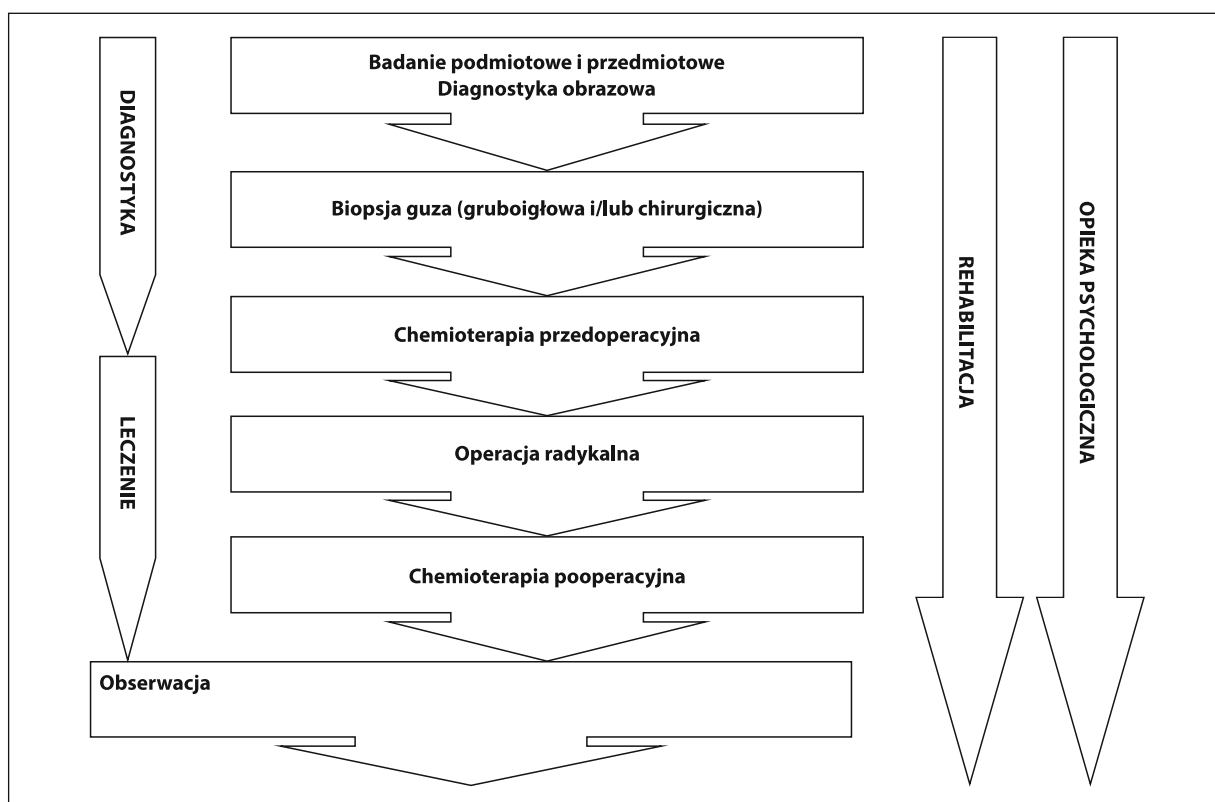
DIAGNOSTYKA

Badanie podmiotowe i przedmiotowe
Diagnostyka obrazowa

Biopsja guza (gruboigłowa i/lub chirurgiczna)

Chemioterapia przedoperacyjna

LECZENIE

Operacja radykalna

Chemioterapia pooperacyjna

Obserwacja

REHABILITACJA

OPIEKA PSYCHOLOGICZNA